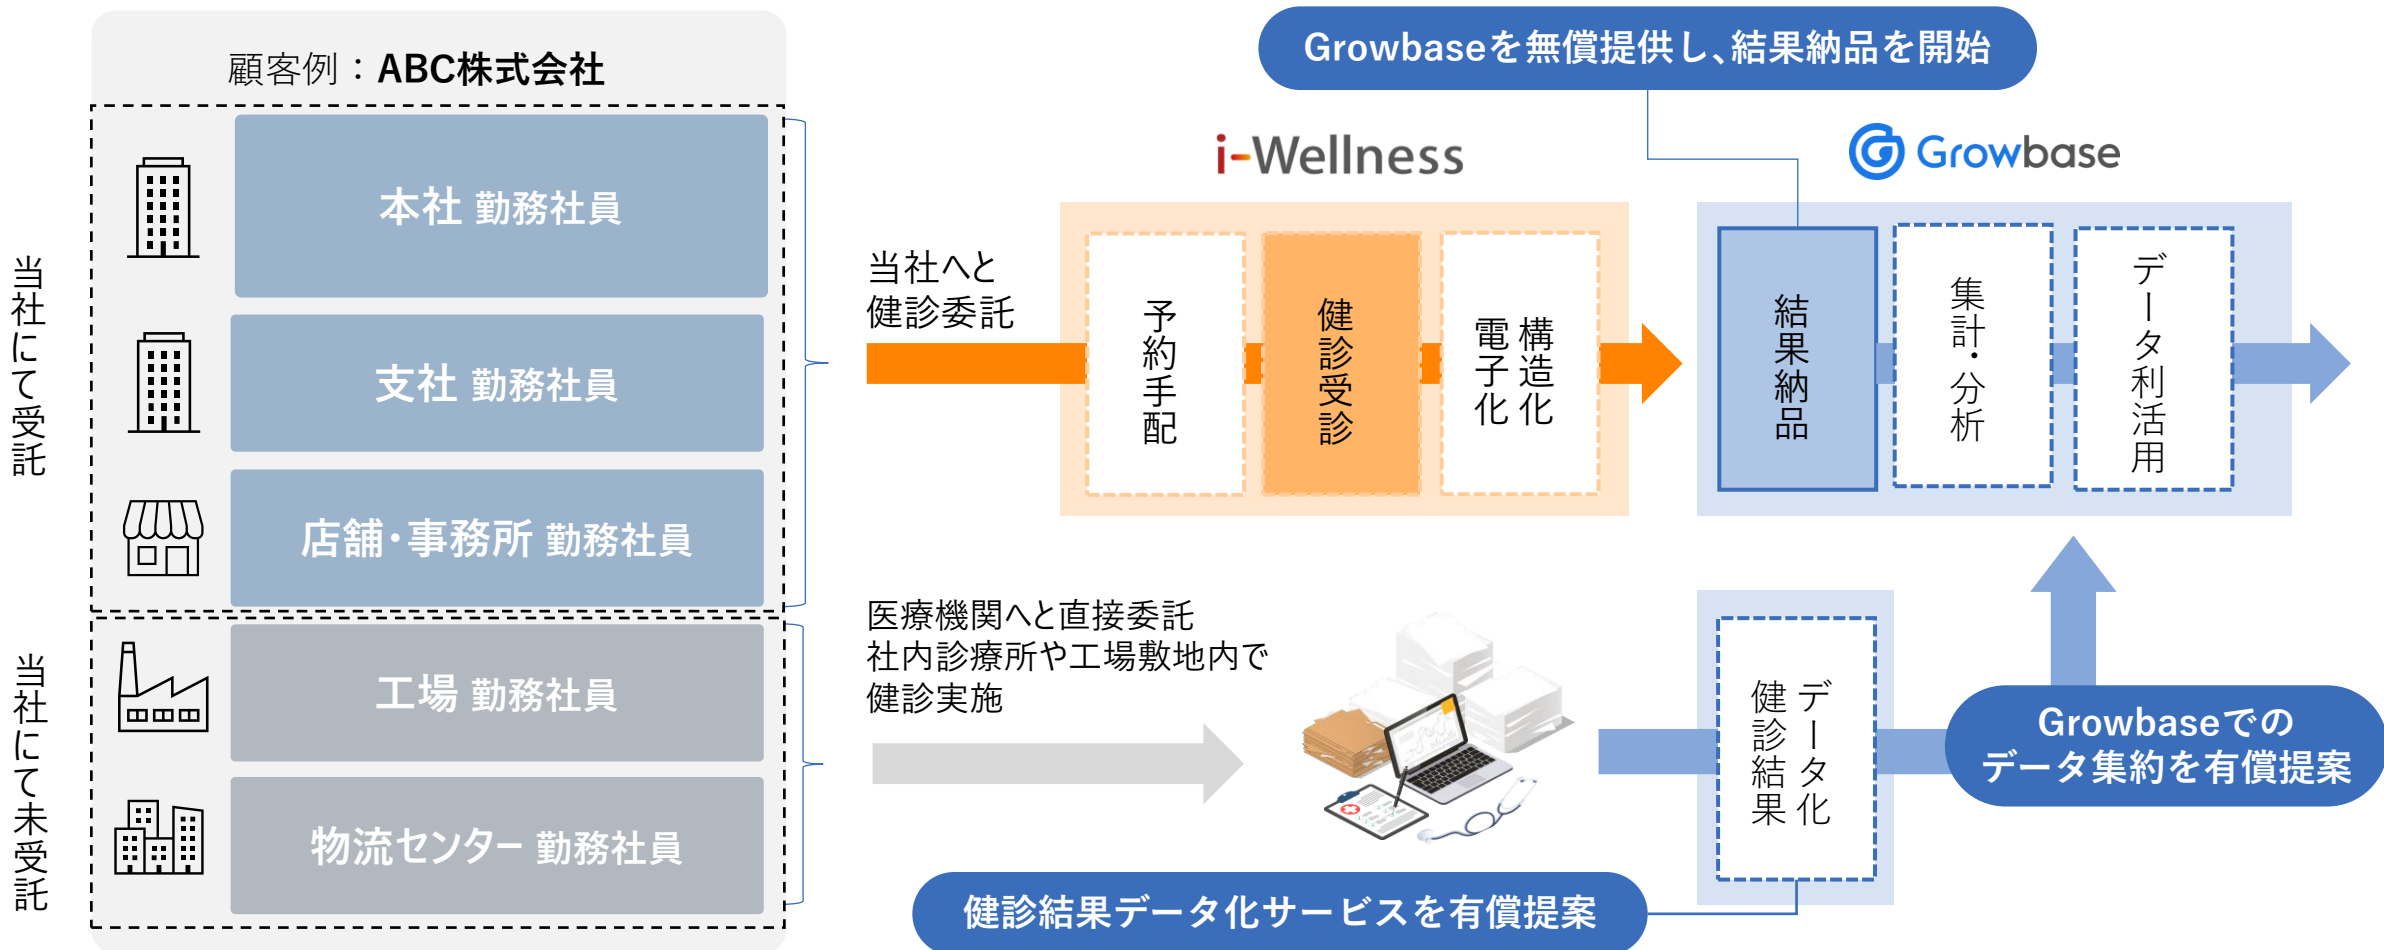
顧客例：ABC株式会社

当社にて受託

本社 勤務社員

支社 勤務社員

店舗・事務所 勤務社員

当社にて未受託

工場 勤務社員

物流センター 勤務社員

Growbaseを無償提供し、結果納品を開始

i-Wellness

Growbase

当社へと健診委託

予約手配

健診受診

構造化 電子化

結果納品

集計・分析

データ利活用

医療機関へと直接委託
社内診療所や工場敷地内で
健診実施

データ化 健診結果

Growbaseでの
データ集約を有償提案

健診結果データ化サービスを有償提案